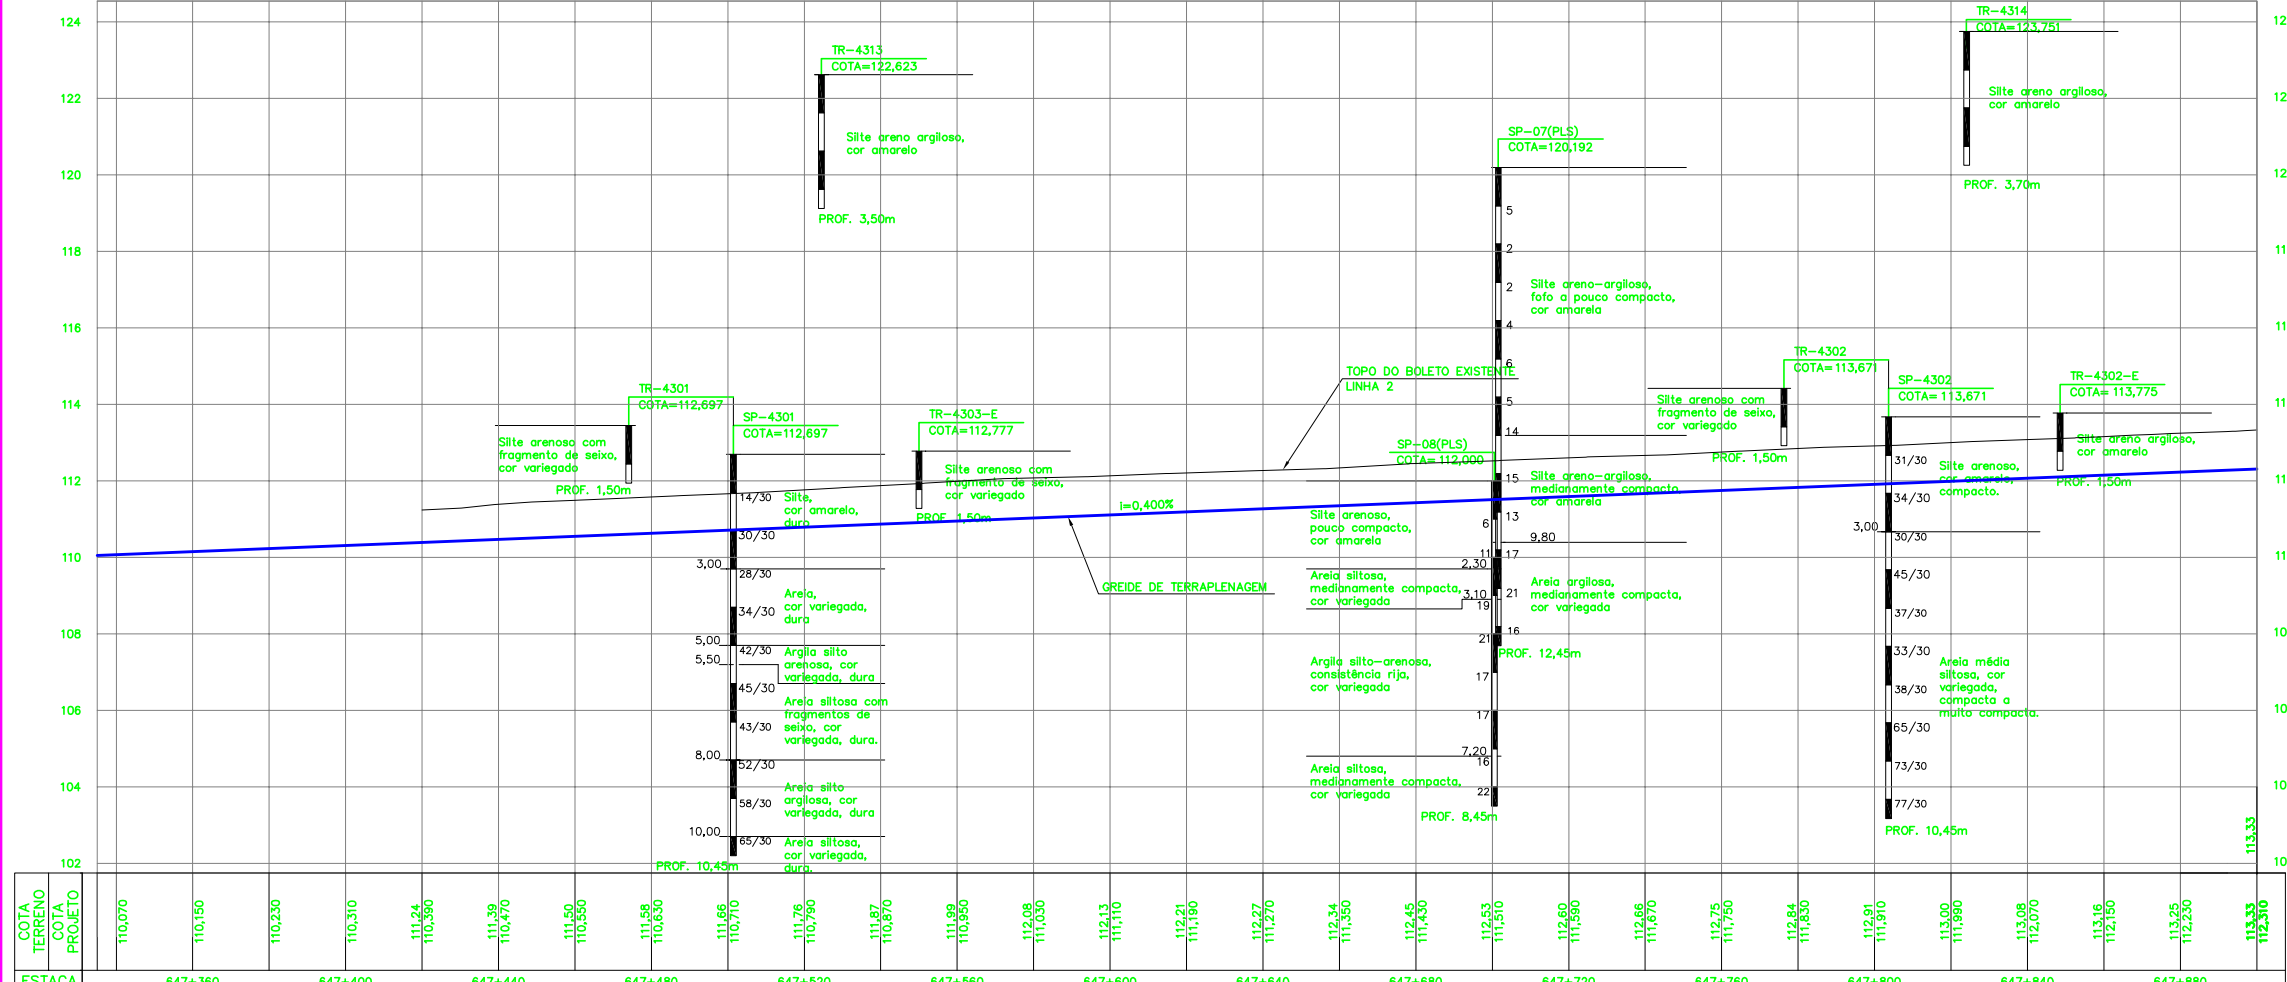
124
122
120
118
116
114
112
110
108
106
104
102

TR-4313
COTA=122,623
Silte areno argiloso, cor amarelo
PROF. 3,50m

TR-4314
COTA=123,751
Silte areno argiloso, cor amarelo
PROF. 3,70m

SP-07(PLS)
COTA=120,192
5
2
2
Silte areno-argiloso, fofo a pouco compacto, cor amarela
4
6
TOPO DO BOLETO EXISTENTE
LINHA 2
5
14
15
Silte areno-argiloso, medianamente compacto, cor amarela
13
9,80
17
Areia argilosa, medianamente compacta, cor variegada
21
16
PROF. 12,45m

SP-08(PLS)
COTA=112,000
Silte arenoso, pouco compacto, cor amarela
6
11
2,30
Areia siltosa, medianamente compacta, cor variegada
3,10
19
21
Argila silto-arenosa, consistência rija, cor variegada
17
17
7,20
16
Areia siltosa, medianamente compacta, cor variegada
22
PROF. 8,45m

TR-4301
COTA=112,697
Silte arenoso com fragmento de seixo, cor variegada
PROF. 1,50m

SP-4301
COTA=112,697
14/30
Silte, cor amarelo, duro
30/30
3,00
28/30
Areia, cor variegada, dura
34/30
5,00
42/30
Argila silto arenosa, cor variegada, dura
5,50
45/30
Areia siltosa com fragmentos de seixo, cor variegada, dura.
43/30
8,00
52/30
Areia silto argilosa, cor variegada, dura
58/30
10,00
65/30
Areia siltosa, cor variegada, dura.
PROF. 10,45m

TR-4303-E
COTA=112,777
Silte arenoso com fragmento de seixo, cor variegada
PROF. 1,50m

i=0,400%
GREIDE DE TERRAPLENAGEM

TR-4302
COTA=113,671
Silte arenoso com fragmento de seixo, cor variegada
PROF. 1,50m

SP-4302
COTA= 113,671
31/30
Silte arenoso, cor amarelo, compacto.
34/30
3,00
30/30
45/30
37/30
33/30
Areia média siltosa, cor variegada, compacta a muito compacta.
38/30
65/30
73/30
77/30
PROF. 10,45m

TR-4302-E
COTA= 113,775
Silte areno argiloso, cor amarela
PROF. 1,50m

113,33

COTA TERRENO
COTA PROJETO
110,070
110,150
110,230
110,310
111,24 110,390
111,39 110,470
111,50 110,550
111,58 110,630
111,66 110,710
111,76 110,790
111,87 110,870
111,99 110,950
112,08 111,030
112,13 111,110
112,21 111,190
112,27 111,270
112,34 111,350
112,45 111,430
112,53 111,510
112,60 111,590
112,66 111,670
112,75 111,750
112,84 111,830
112,91 111,910
113,00 111,990
113,08 112,070
113,16 112,150
113,25 112,230
113,33 112,310
ESTACA